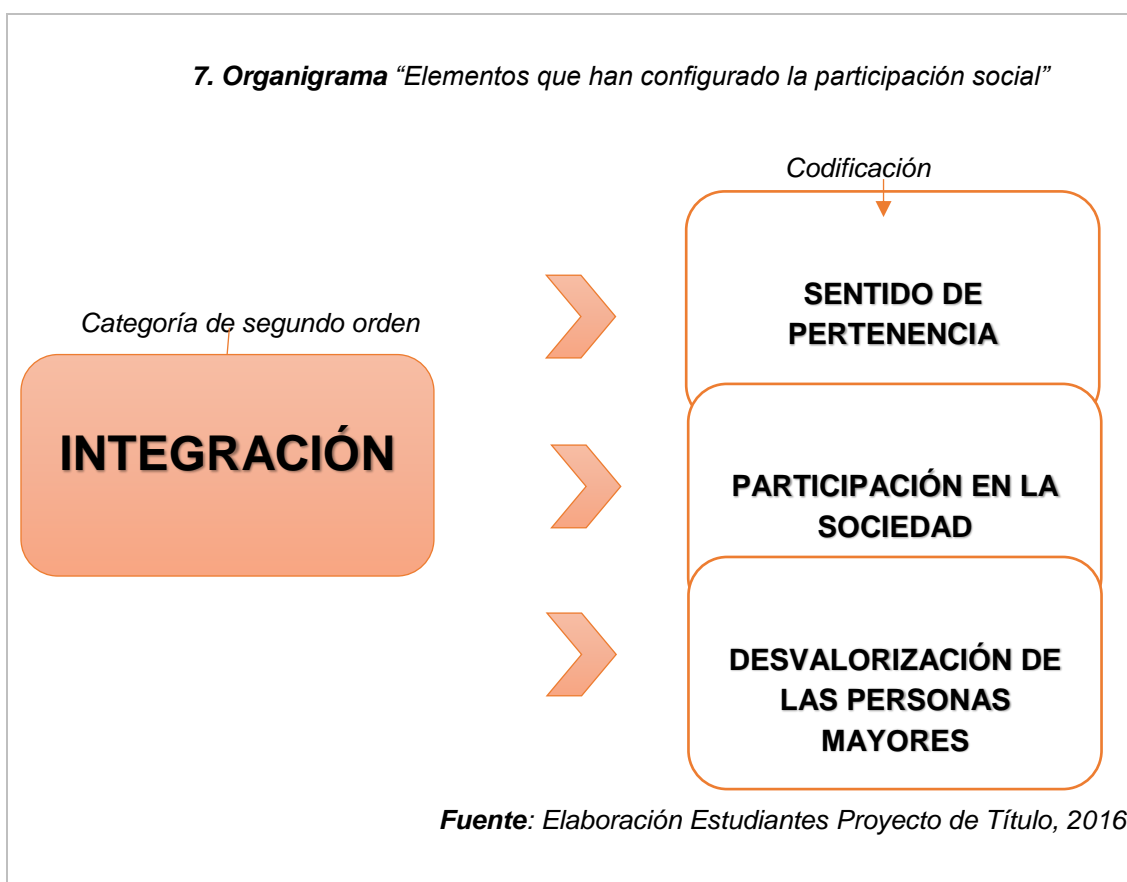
7. Organigrama “Elementos que han configurado la participación social”

Codificación

Categoría de segundo orden

INTEGRACIÓN

SENTIDO DE PERTENENCIA

PARTICIPACIÓN EN LA SOCIEDAD

DESVALORIZACIÓN DE LAS PERSONAS MAYORES

Fuente: Elaboración Estudiantes Proyecto de Título, 2016